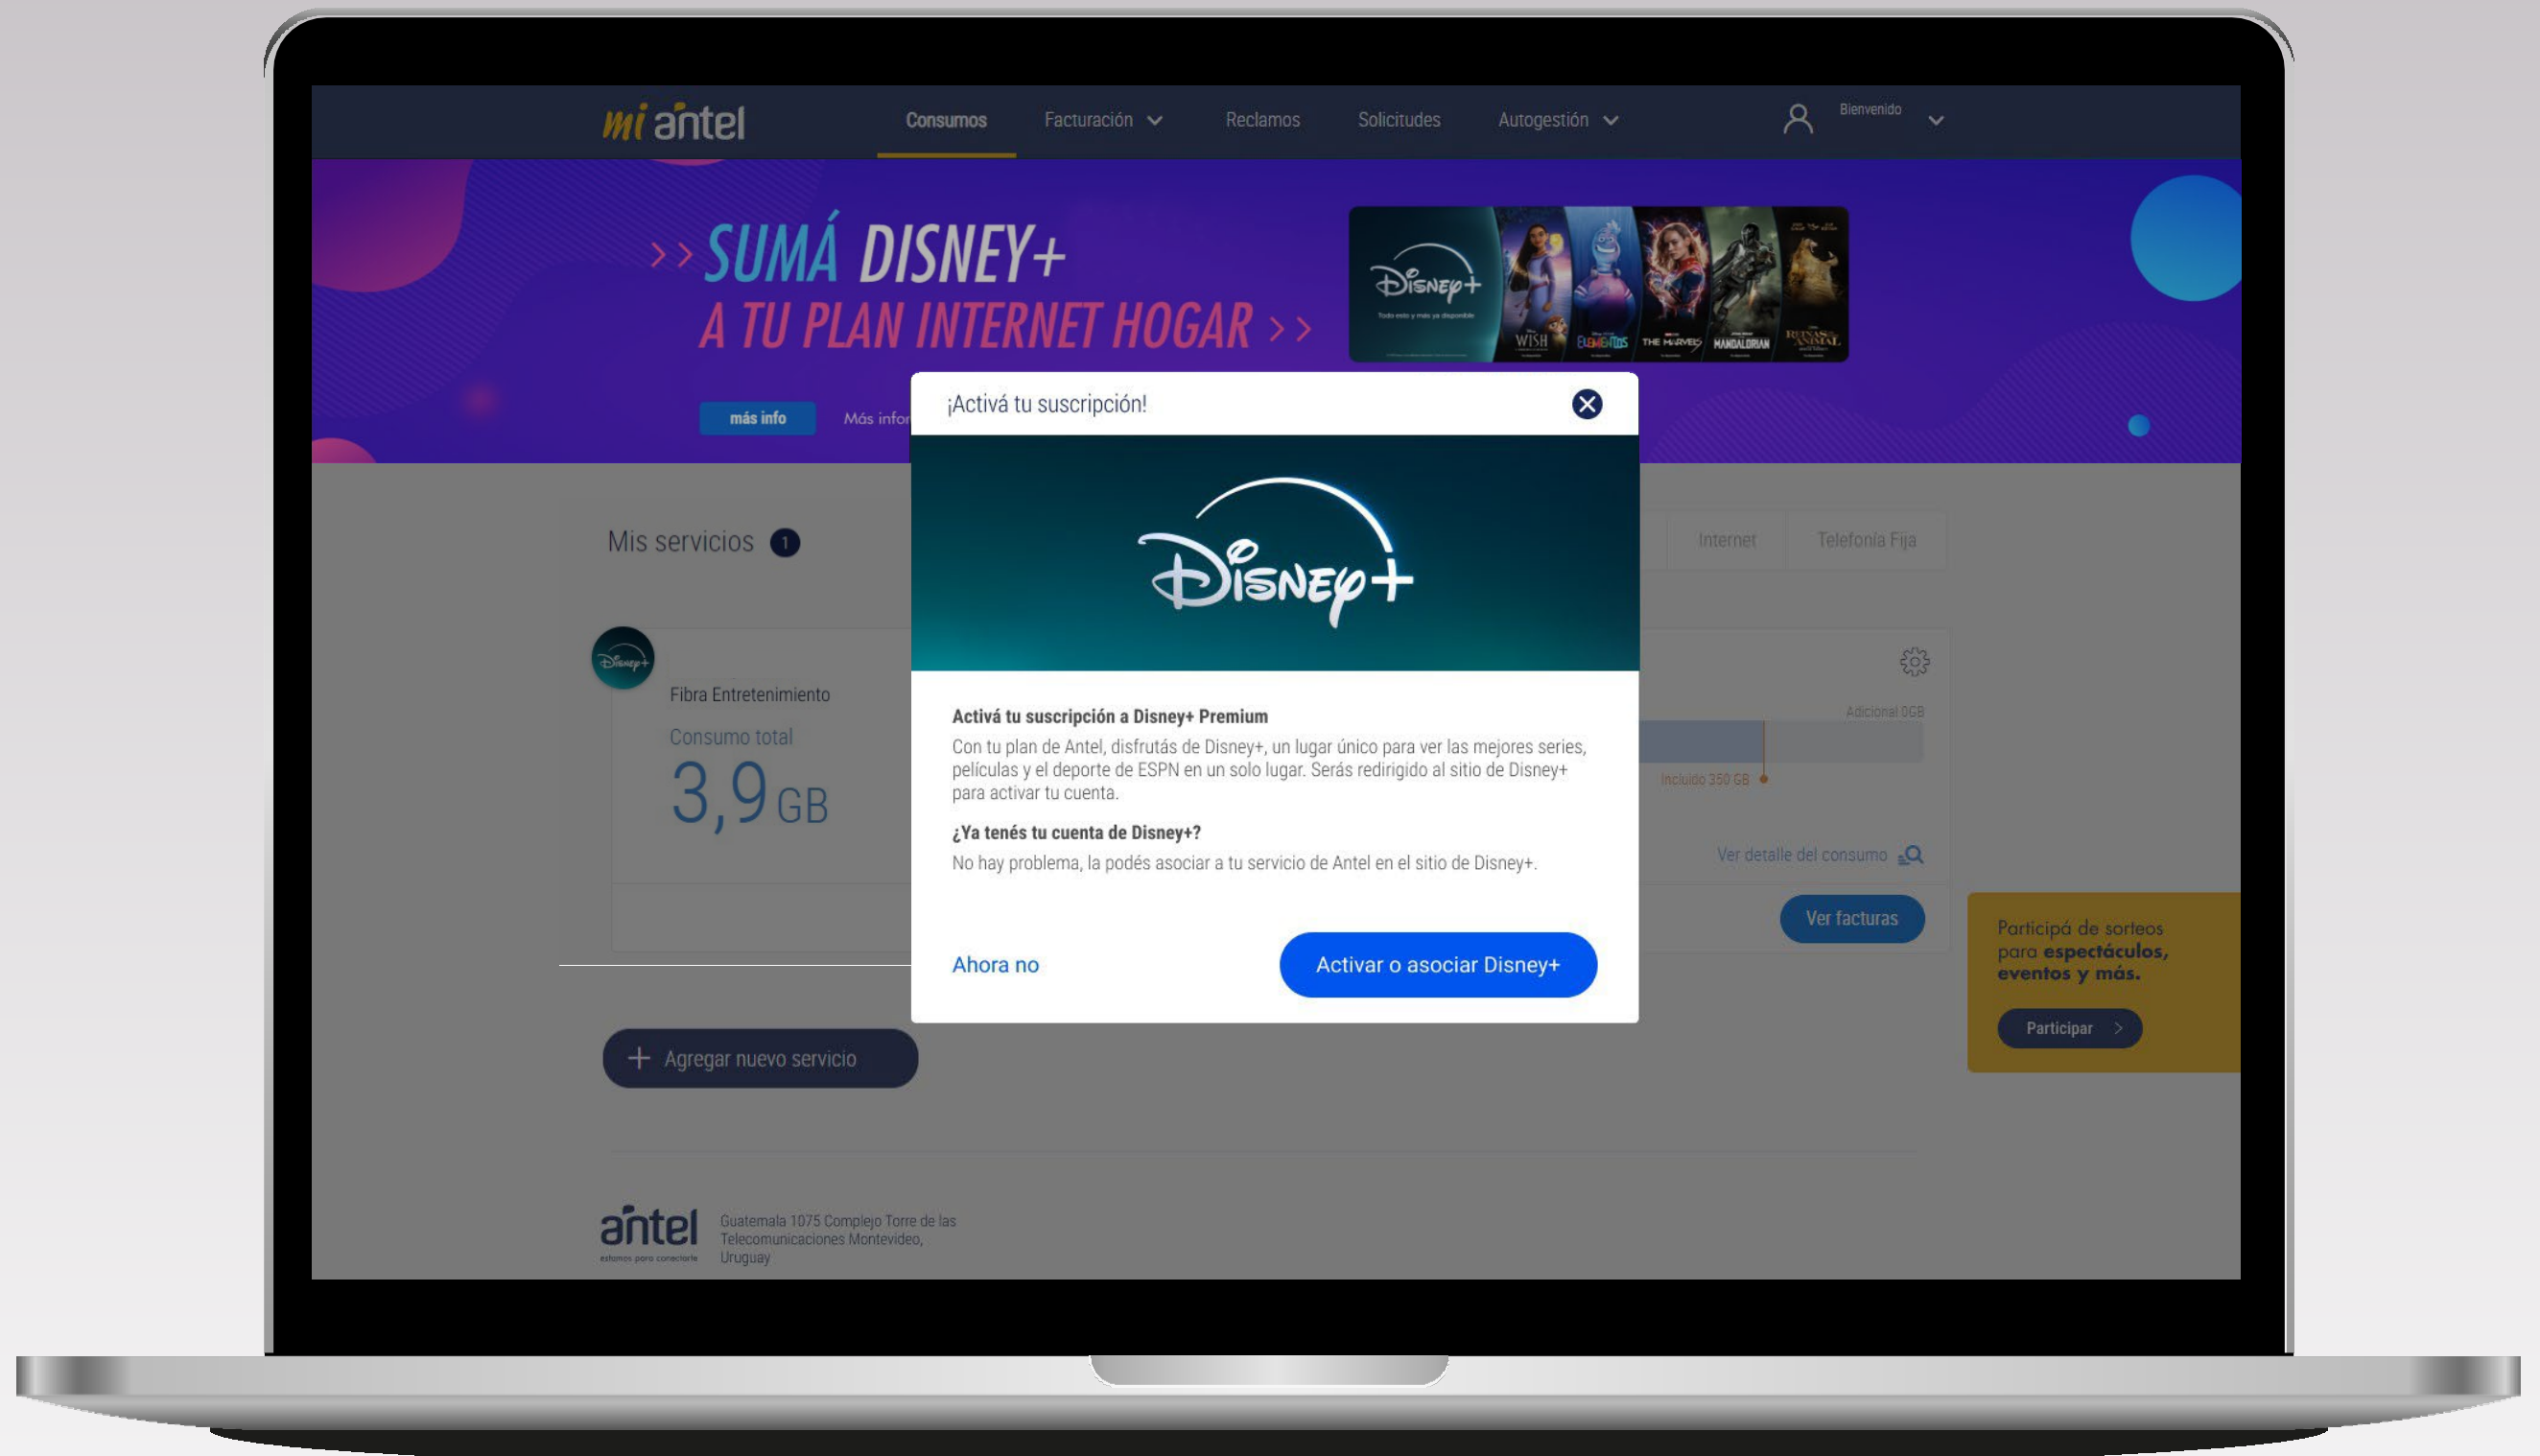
mi antel

Consumos Facturación Reclamos Solicitudes Autogestión

Bienvenido

>> SUMÁ DISNEY+
A TU PLAN INTERNET HOGAR >>

Disney+

WISH ELEMENTOS THE MARVELS MANDALORIAN REINO ANIMAL

más info Más infor

¡Activá tu suscripción!

Disney+

Activá tu suscripción a Disney+ Premium
Con tu plan de Antel, disfrutás de Disney+, un lugar único para ver las mejores series, películas y el deporte de ESPN en un solo lugar. Serás redirigido al sitio de Disney+ para activar tu cuenta.

¿Ya tenés tu cuenta de Disney+?
No hay problema, la podés asociar a tu servicio de Antel en el sitio de Disney+.

Ahora no

Activar o asociar Disney+

Mis servicios 1

Internet Telefonía Fija

Disney+

Fibra Entretenimiento

Consumo total
3,9 GB

Adicional 0GB

Incluido 350 GB

Ver detalle del consumo

Ver facturas

Participá de sorteos para espectáculos, eventos y más.

Participar

+ Agregar nuevo servicio

antel
estamos para conectarte

Guatemala 1075 Complejo Torre de las Telecomunicaciones Montevideo, Uruguay